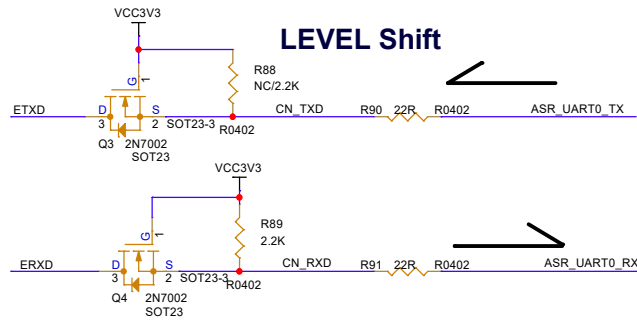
VCC3V3

LEVEL Shift

G
1

R88
NC/2.2K

ETXD
D
S
3
2
SOT23-3
CN_TXD
R90
22R
R0402
ASR_UART0_TX
R0402

Q3
2N7002
SOT23

VCC3V3

R89
2.2K

G
1

ERXD
D
S
3
2
SOT23-3
CN_RXD
R91
22R
R0402
ASR_UART0_RX
R0402

Q4
2N7002
SOT23